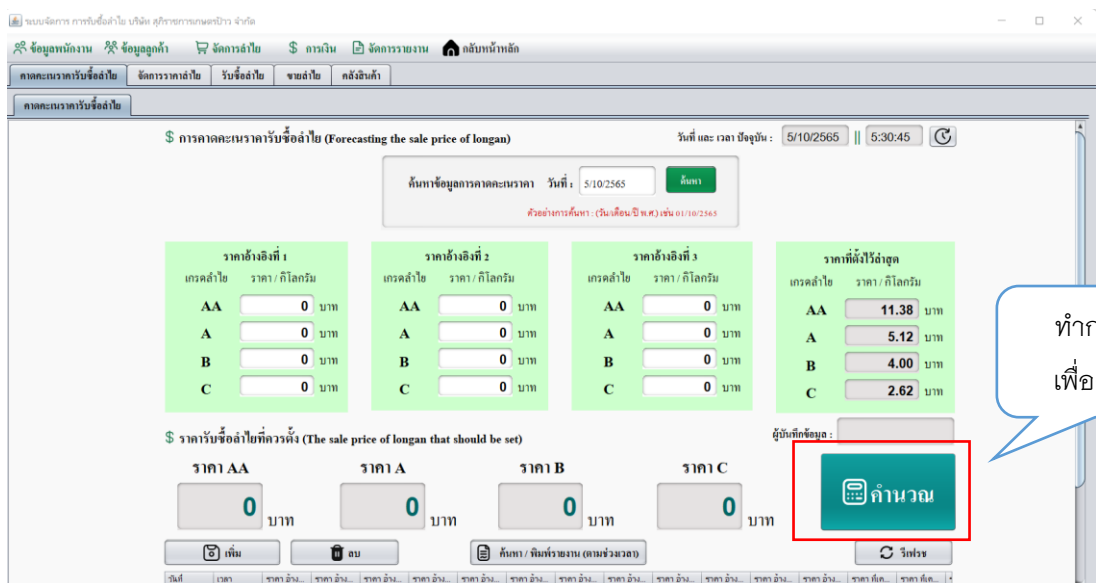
ระบบจัดการ การรับซื้อลำไย บริษัท สุริยาชาการเกษตรบีวาว จำกัด

ข้อมูลพนักงาน ข้อมูลลูกค้า จัดการลำไย การเงิน จัดการรายงาน กลับหน้าหลัก

คาดคะเนราคารับซื้อลำไย | จัดการราคาลำไย | รับซื้อลำไย | ขายลำไย | คลังสินค้า

คาดคะเนราคารับซื้อลำไย

$ การคาดคะเนราคารับซื้อลำไย (Forecasting the sale price of longan)

วันที่ และ เวลา ปัจจุบัน : 5/10/2565 || 5:30:45

ค้นหาข้อมูลการคาดคะเนราคา วันที่ : 5/10/2565 ค้นหา

ตัวอย่างการค้นหา : (วัน/เดือน/ปี พ.ศ.) เช่น 01/10/2565

| ราคาอ้างอิงที่ 1 | | |
|---|---|---|
| เกรดลำไย | ราคา / กิโลกรัม | |
| AA | 0 | บาท |
| A | 0 | บาท |
| B | 0 | บาท |
| C | 0 | บาท |

| ราคาอ้างอิงที่ 2 | | |
|---|---|---|
| เกรดลำไย | ราคา / กิโลกรัม | |
| AA | 0 | บาท |
| A | 0 | บาท |
| B | 0 | บาท |
| C | 0 | บาท |

| ราคาอ้างอิงที่ 3 | | |
|---|---|---|
| เกรดลำไย | ราคา / กิโลกรัม | |
| AA | 0 | บาท |
| A | 0 | บาท |
| B | 0 | บาท |
| C | 0 | บาท |

| ราคาที่ตั้งไว้ล่าสุด | | |
|---|---|---|
| เกรดลำไย | ราคา / กิโลกรัม | |
| AA | 11.38 | บาท |
| A | 5.12 | บาท |
| B | 4.00 | บาท |
| C | 2.62 | บาท |

ทำก

เพื่อ

$ ราคารับซื้อลำไยที่ควรตั้ง (The sale price of longan that should be set)

ผู้บันทึกข้อมูล :

ราคา AA 0 บาท
ราคา A 0 บาท
ราคา B 0 บาท
ราคา C 0 บาท

คำนวณ

เพิ่ม | ลบ | ค้นหา / พิมพ์รายงาน (ตามช่วงเวลา) | รีเฟรช

วันที่ | เวลา | ราคา อ้าง... | ราคา อ้าง... | ราคา อ้าง... | ราคา อ้าง... | ราคา อ้าง... | ราคา อ้าง... | ราคา อ้าง... | ราคา อ้าง... | ราคา อ้าง... | ราคา อ้าง... | ราคา อ้าง... | ราคา อ้าง... | ราคา ที่ต... | ราคา ที่ต...